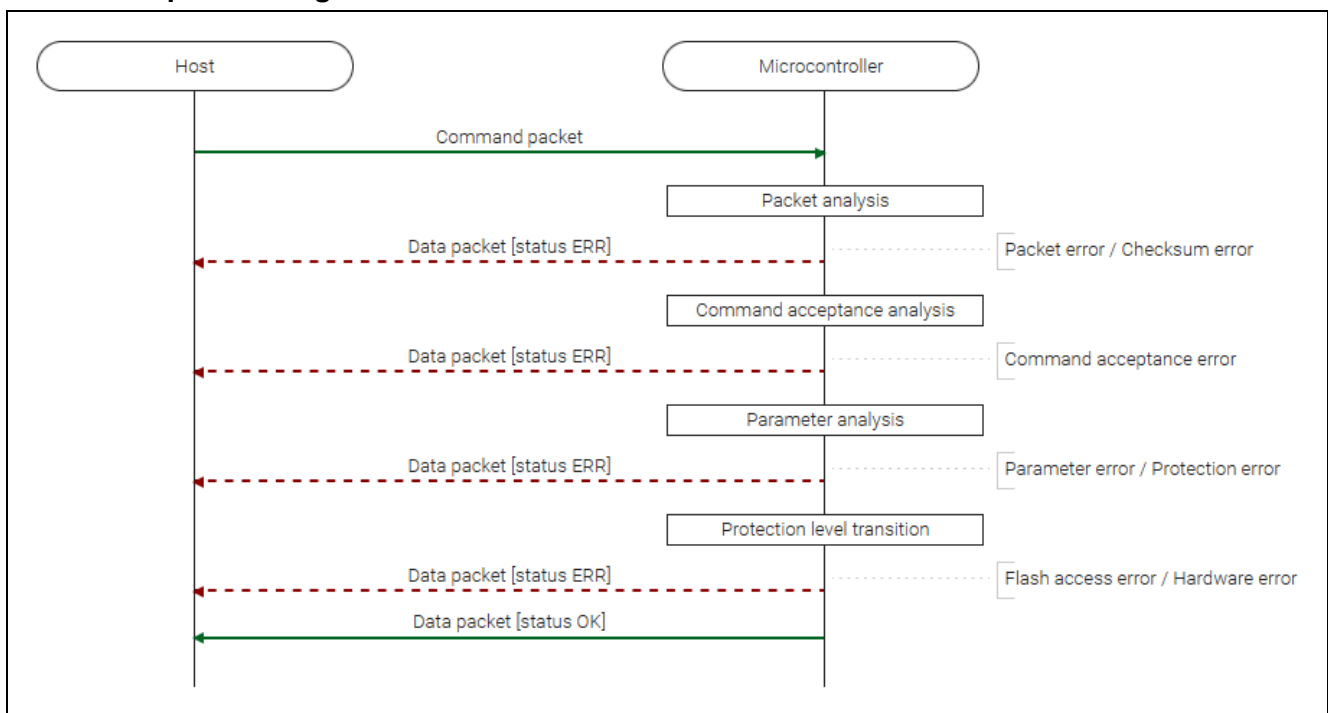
Host

Microcontroller

Command packet

Packet analysis

Data packet [status ERR]

Packet error / Checksum error

Command acceptance analysis

Data packet [status ERR]

Command acceptance error

Parameter analysis

Data packet [status ERR]

Parameter error / Protection error

Protection level transition

Data packet [status ERR]

Flash access error / Hardware error

Data packet [status OK]